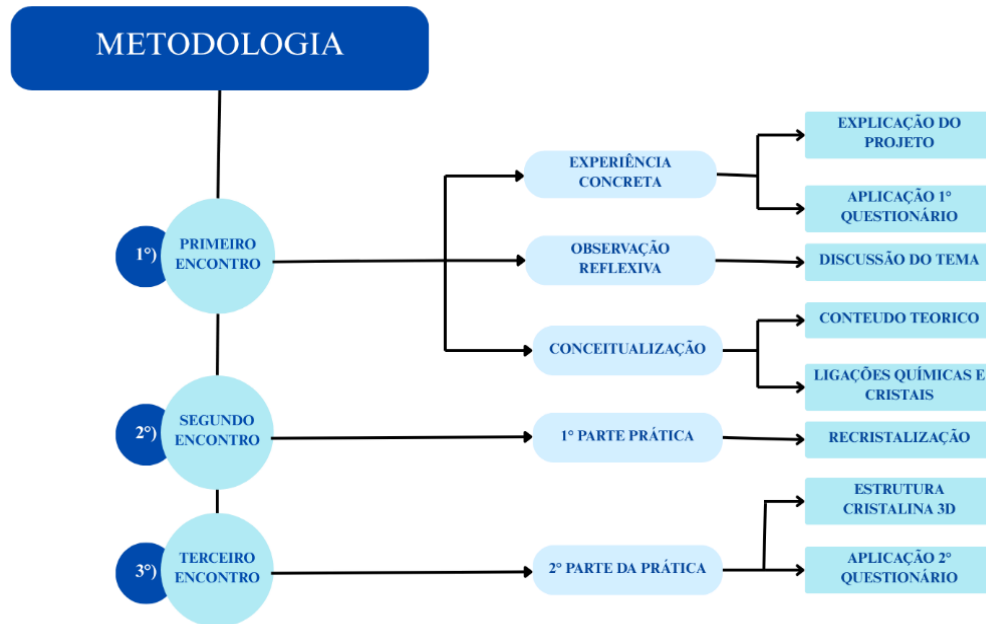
METODOLOGIA

1°) PRIMEIRO ENCONTRO

EXPERIÊNCIA CONCRETA

EXPLICAÇÃO DO PROJETO

APLICAÇÃO 1° QUESTIONÁRIO

OBSERVAÇÃO REFLEXIVA

DISCUSSÃO DO TEMA

CONCEITUALIZAÇÃO

CONTEUDO TEORICO

LIGAÇÕES QUÍMICAS E CRISTAIS

2°) SEGUNDO ENCONTRO

1° PARTE PRÁTICA

RECRISTALIZAÇÃO

3°) TERCEIRO ENCONTRO

2° PARTE DA PRÁTICA

ESTRUTURA CRISTALINA 3D

APLICAÇÃO 2° QUESTIONÁRIO